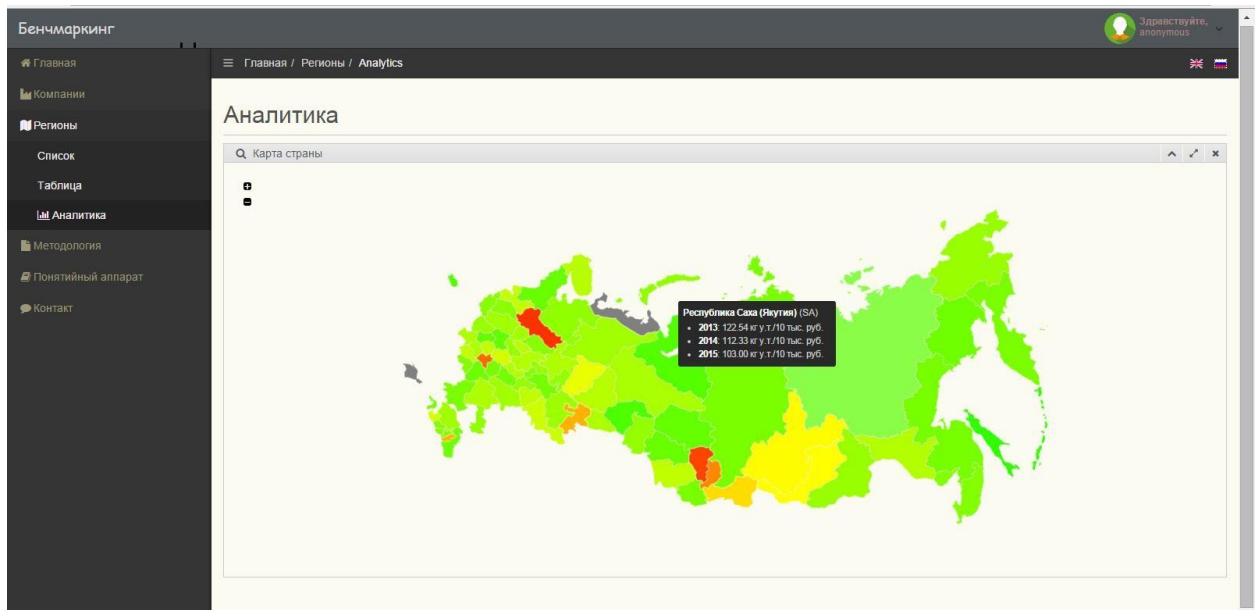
Бенчмаркинг

Здравствуйте, anonymous

Главная
Компании
Регионы
Список
Таблица
Аналитика
Методология
Понятийный аппарат
Контакт

Главная / Регионы / Analytics

Аналитика

Карта страны

Республика Саха (Якутия) (SA)
• 2013: 122.54 кг у.т./10 тыс. руб.
• 2014: 112.33 кг у.т./10 тыс. руб.
• 2015: 103.00 кг у.т./10 тыс. руб.